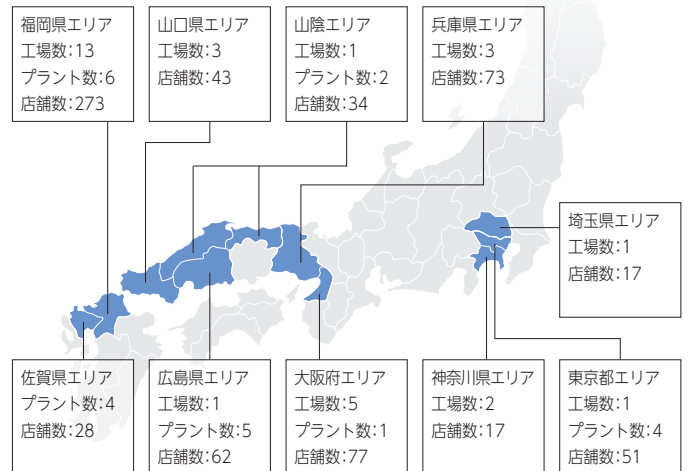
福岡県エリア
工場数:13
プラント数:6
店舗数:273

山口県エリア
工場数:3
店舗数:43

山陰エリア
工場数:1
プラント数:2
店舗数:34

兵庫県エリア
工場数:3
店舗数:73

埼玉県エリア
工場数:1
店舗数:17

佐賀県エリア
プラント数:4
店舗数:28

広島県エリア
工場数:1
プラント数:5
店舗数:62

大阪府エリア
工場数:5
プラント数:1
店舗数:77

神奈川県エリア
工場数:2
店舗数:17

東京都エリア
工場数:1
プラント数:4
店舗数:51